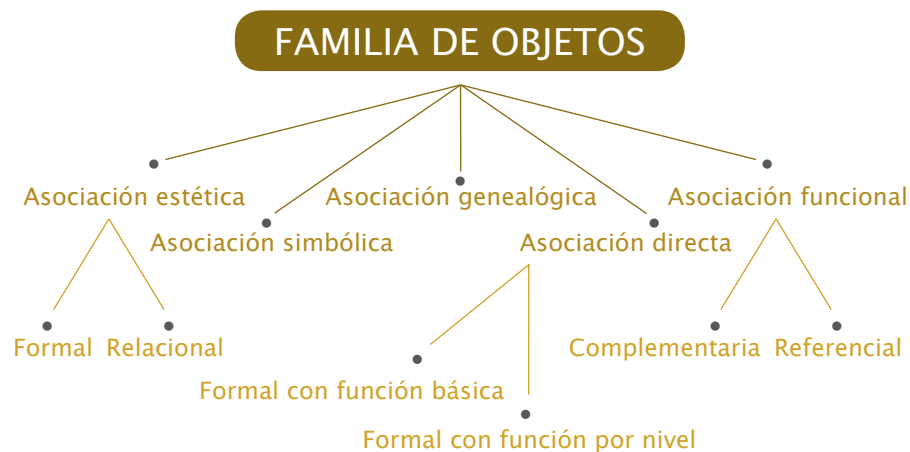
FAMILIA DE OBJETOS

Asociación estética

Formal Relacional

Asociación simbólica

Asociación genealógica

Asociación directa

Formal con función básica

Formal con función por nivel

Asociación funcional

Complementaria Referencial